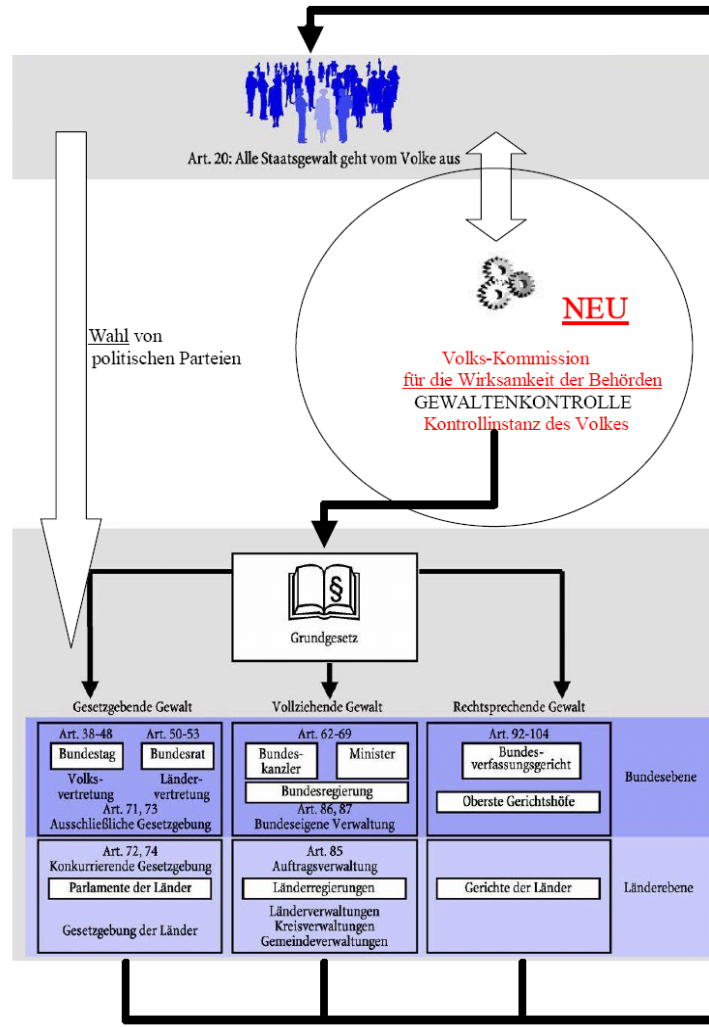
Art. 20: Alle Staatsgewalt geht vom Volke aus

Wahl von politischen Parteien

NEU

Volks-Kommission
für die Wirksamkeit der Behörden
GEWALTENKONTROLLE
Kontrollinstanz des Volkes

§

Grundgesetz

Gesetzgebende Gewalt

Vollziehende Gewalt

Rechtsprechende Gewalt

Art. 38-48
Bundestag
Volksvertretung

Art. 50-53
Bundesrat
Ländervertretung

Art. 71, 73
Ausschließliche Gesetzgebung

Art. 62-69
Bundeskanzler
Minister
Bundesregierung
Art. 86, 87
Bundeseigene Verwaltung

Art. 92-104
Bundesverfassungsgericht
Oberste Gerichtshöfe

Bundesebene

Art. 72, 74
Konkurrierende Gesetzgebung
Parlamente der Länder
Gesetzgebung der Länder

Art. 85
Auftragsverwaltung
Länderregierungen
Länderverwaltungen
Kreisverwaltungen
Gemeindeverwaltungen

Gerichte der Länder

Länderebene